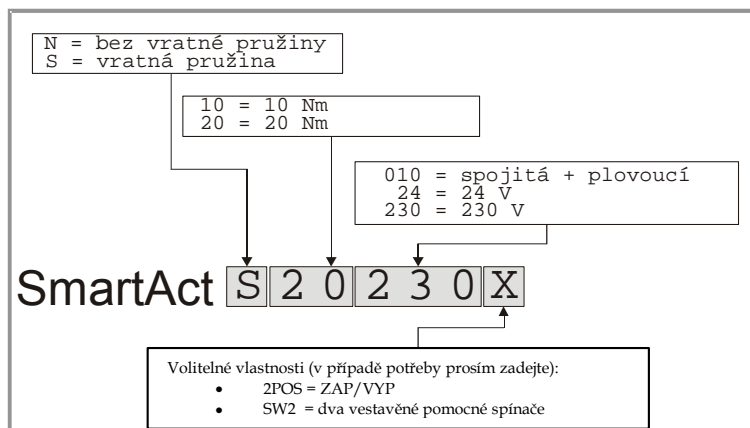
N = bez vratné pružiny
S = vratná pružina

10 = 10 Nm
20 = 20 Nm

010 = spojitá + plovoucí
24 = 24 V
230 = 230 V

SmartAct S 2 0 2 3 0 X

Volitelné vlastnosti (v případě potřeby prosím zadejte):
- 2POS = ZAP/VYP
- SW2 = dva vestavěné pomocné spínače